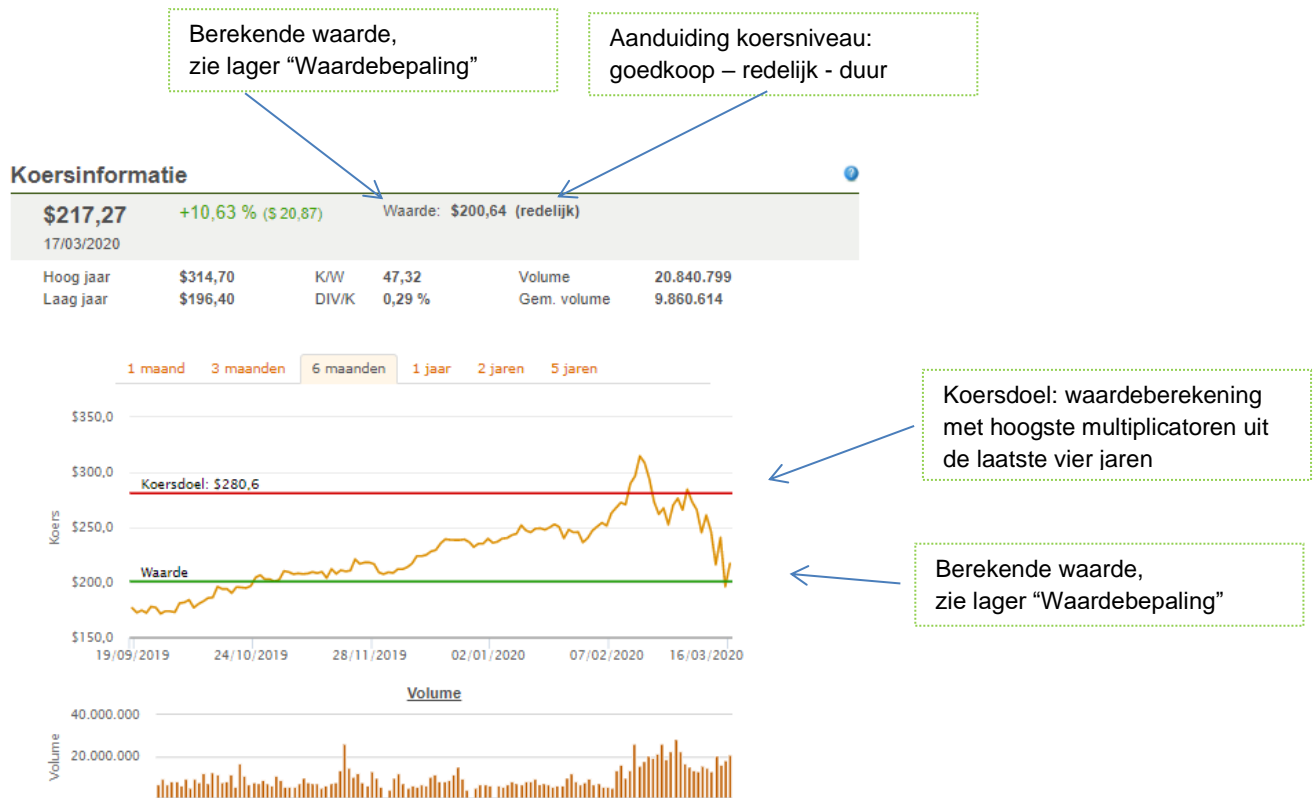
Berekende waarde, zie lager “Waardebepaling”

Aanduiding koersniveau: goedkoop – redelijk - duur

Koersinformatie

$217,27
17/03/2020

+10,63 % ($ 20,87)

Waarde: $200,64 (redelijk)

| Hoog jaar | $314,70 | K/W | 47,32 | Volume | 20.840.799 |
|---|---|---|---|---|---|
| Laag jaar | $196,40 | DIV/K | 0,29 % | Gem. volume | 9.860.614 |

1 maand 3 maanden 6 maanden 1 jaar 2 jaren 5 jaren

Koersdoel: waardeberekening met hoogste multiplicatoren uit de laatste vier jaren

$350,0
$300,0
Koersdoel: $280,6
$250,0
Koers
Waarde
$200,0
$150,0
19/09/2019 24/10/2019 28/11/2019 02/01/2020 07/02/2020 16/03/2020

Berekende waarde, zie lager “Waardebepaling”

Volume
40.000.000
Volume
20.000.000